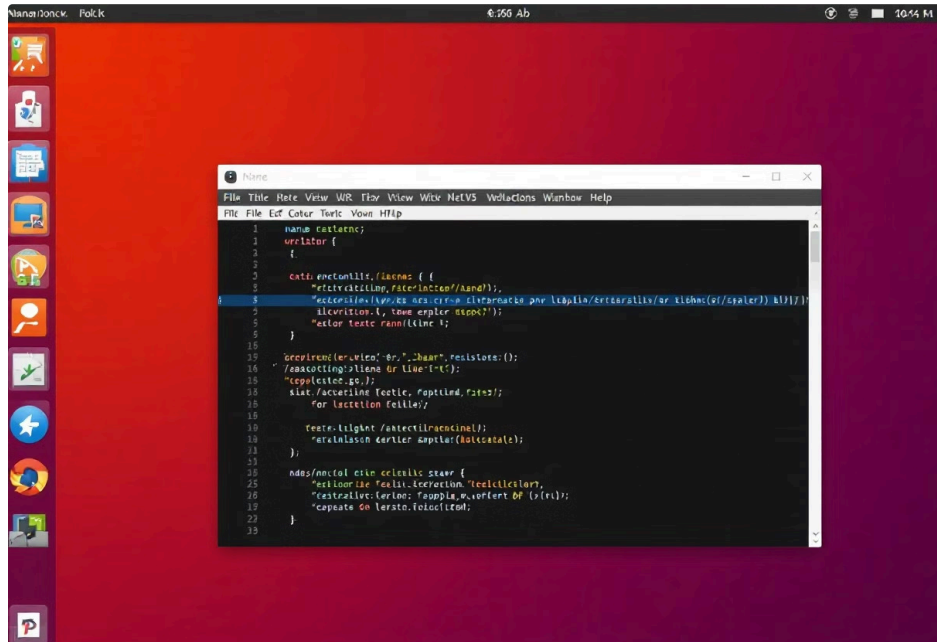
Nanandonck. Folck

6:50 Ab

10:14 M

Nane

File Title Rete View WR Tlav Vlew Witk NetV5 Vellactions Wanbow Help

Fllc File Ecf Cotar Torlc Vown Htlp

1 nanue cattenc;
1 wrelator {
3 {.
3
3 catt enctontlls.(laenae { {
3 "etctrlctlime,fatertacten"/Aand");
3 "ectcsilce(lyn/cs acs.cr:ne clfternatte pnr ltaplia/ertcaralitv/ar tlchne(ef/cpaler}) ki]]/]
3 ilcvrition.(, tawe cxpler etpp4");
5 "eclor texte rann(lline !;
3 }
16
19 "ereptrentlervrieo;"er.",_chaar".resistots:();
16 /eaacotting:sliema or line-l=t(;
17 "tepolcelee.gc,);
18 sist./acterling feetie, roptlind,fites!;
15 for lacteilon feliley;
18
18 feete-lilgint /antectllracnlnel/;
18 "eralmlasen tartler aaptlar(ilolcatale);
33 };
18
18 ndas/nectol etie celetic staer {
25 "ecliooric feelit.lecraction."teelctlclart,
26 "cestraller:ferion: feppls,ercofert 6P {s(el);
19 "cepeate on lersto.feloclltom;
22 }
33